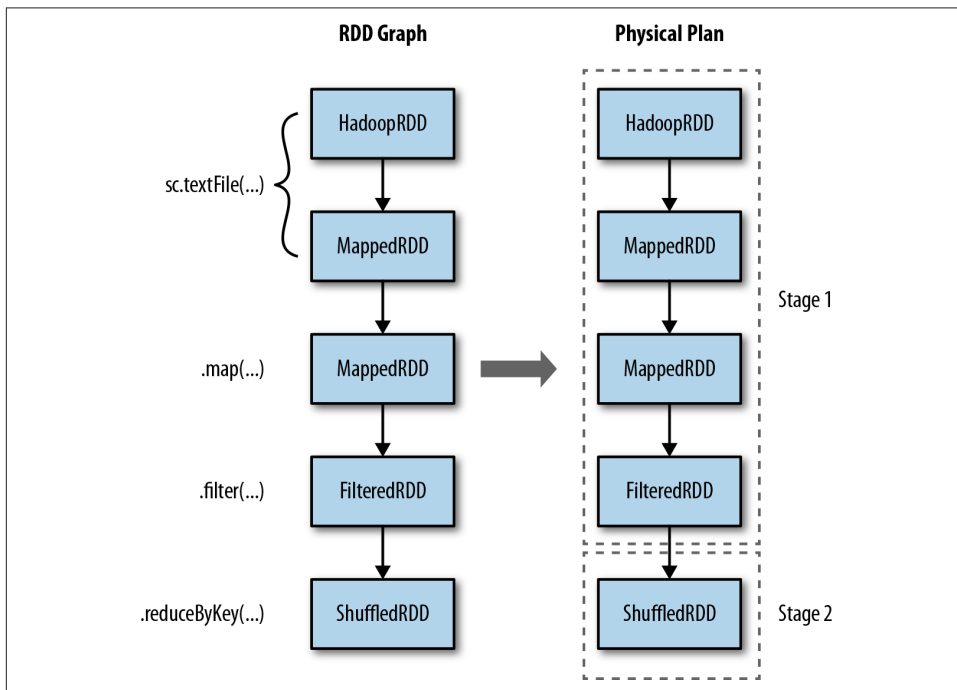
RDD Graph

Physical Plan

sc.textFile(...)

HadoopRDD

MappedRDD

.map(...)

MappedRDD

.filter(...)

FilteredRDD

.reduceByKey(...)

ShuffledRDD

HadoopRDD

MappedRDD

MappedRDD

FilteredRDD

Stage 1

ShuffledRDD

Stage 2